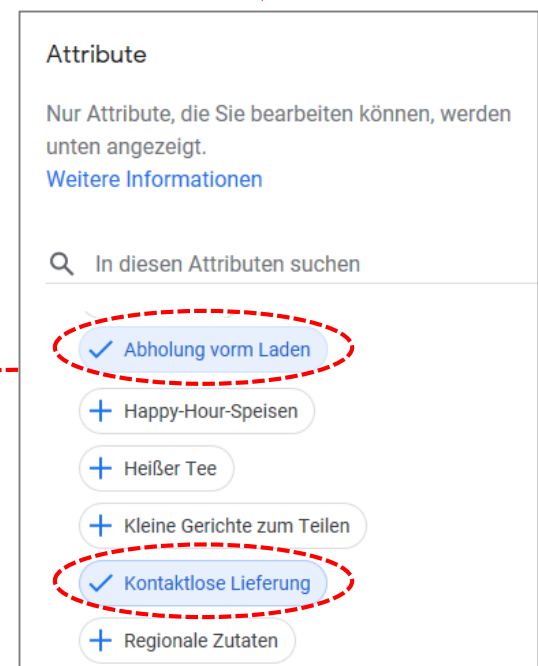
Attribute

Nur Attribute, die Sie bearbeiten können, werden unten angezeigt.
Weitere Informationen

In diesen Attributen suchen

Abholung vorm Laden

Happy-Hour-Speisen

Heißer Tee

Kleine Gerichte zum Teilen

Kontaktlose Lieferung

Regionale Zutaten